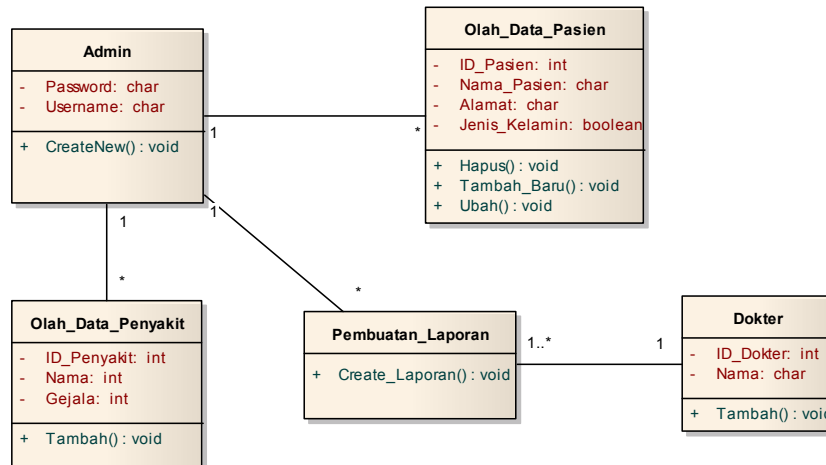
Admin

- Password: char
- Username: char

+ CreateNew() : void

1

*

Olah_Data_Pasien

- ID_Pasien: int
- Nama_Pasien: char
- Alamat: char
- Jenis_Kelamin: boolean

+ Hapus() : void
+ Tambah_Baru() : void
+ Ubah() : void

1

*

1

*

Olah_Data_Penyakit

- ID_Penyakit: int
- Nama: int
- Gejala: int

+ Tambah() : void

Pembuatan_Laporan

+ Create_Laporan() : void

1..*

1

Dokter

- ID_Dokter: int
- Nama: char

+ Tambah() : voi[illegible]